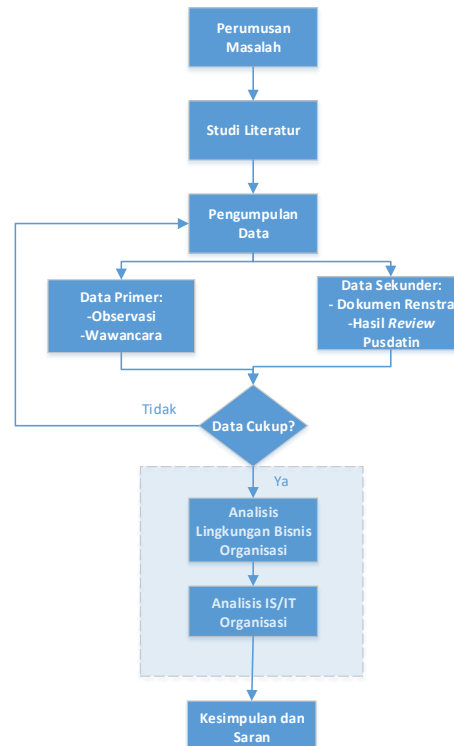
Perumusan Masalah

Studi Literatur

Pengumpulan Data

Data Primer:
-Observasi
-Wawancara

Data Sekunder:
- Dokumen Renstra
-Hasil *Review* Pusdatin

Tidak

Data Cukup?

Ya

Analisis Lingkungan Bisnis Organisasi

Analisis IS/IT Organisasi

Kesimpulan dan Saran